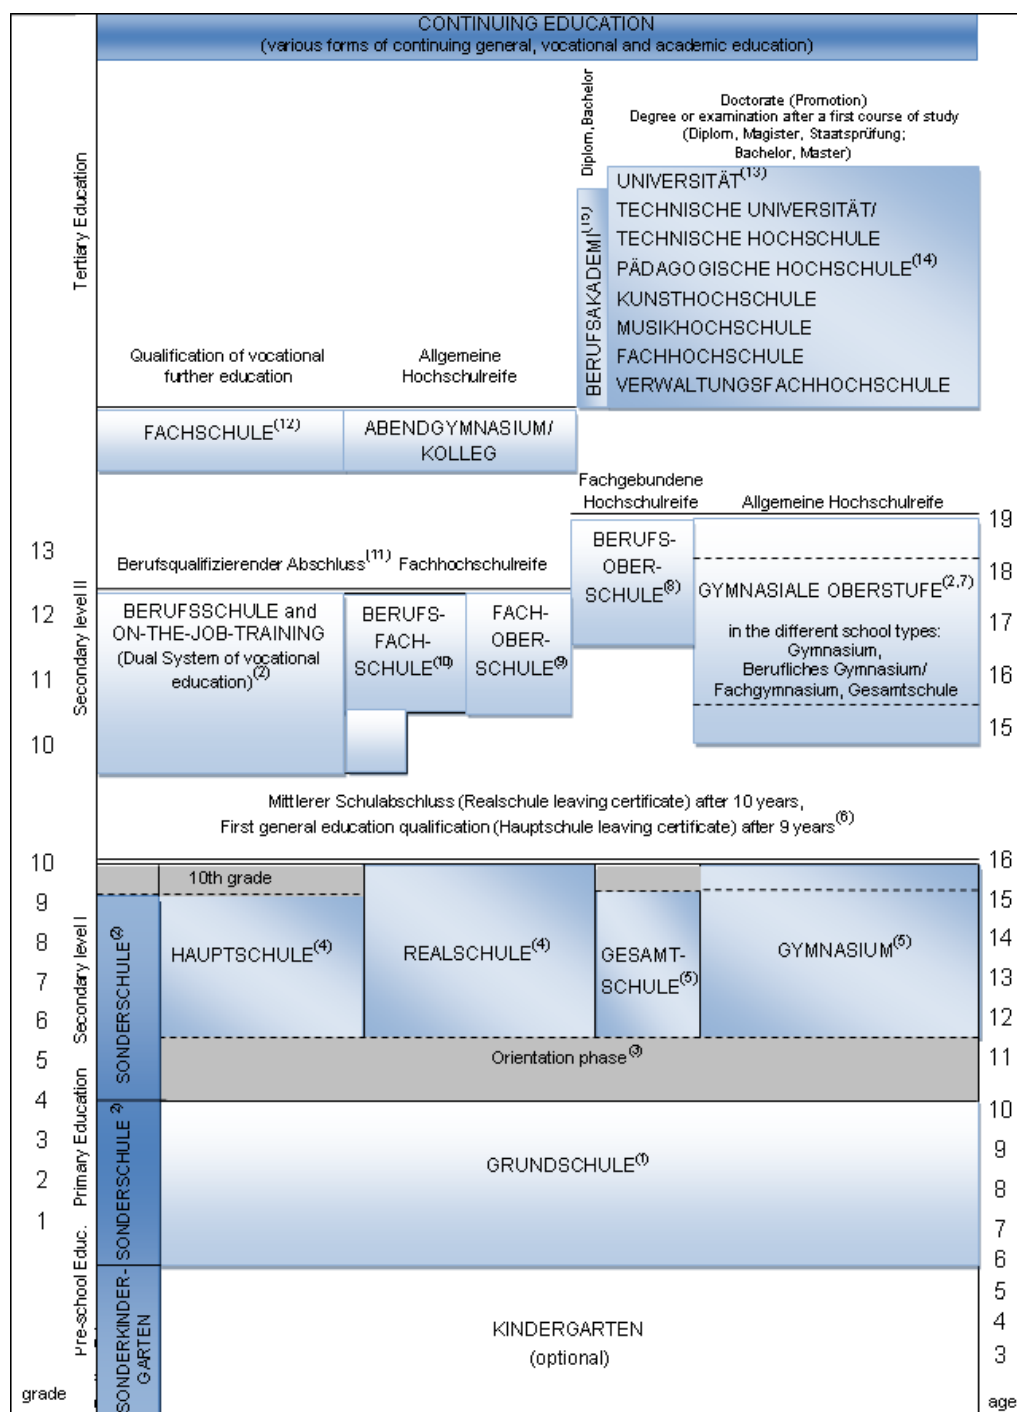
CONTINUING EDUCATION
(various forms of continuing general, vocational and academic education)

Tertiary Education

Diplom, Bachelor

Doctorate (Promotion)
Degree or examination after a first course of study
(Diplom, Magister, Staatsprüfung;
Bachelor, Master)

BERUFSAKADEMIE$^{(15)}$

UNIVERSITÄT$^{(13)}$
TECHNISCHE UNIVERSITÄT/
TECHNISCHE HOCHSCHULE
PÄDAGOGISCHE HOCHSCHULE$^{(14)}$
KUNSTHOCHSCHULE
MUSIKHOCHSCHULE
FACHHOCHSCHULE
VERWALTUNGSFACHHOCHSCHULE

Qualification of vocational further education

Allgemeine Hochschulreife

FACHSCHULE$^{(12)}$

ABENDGYMNASIUM/ KOLLEG

Fachgebundene Hochschulreife

Allgemeine Hochschulreife

19

13

Berufsqualifizierender Abschluss$^{(11)}$ Fachhochschulreife

BERUFS-OBER-SCHULE$^{(8)}$

18

Secondary level II

12

BERUFSSCHULE and ON-THE-JOB-TRAINING (Dual System of vocational education)$^{(2)}$

BERUFS-FACH-SCHULE$^{(10)}$

FACH-OBER-SCHULE$^{(9)}$

GYMNASIALE OBERSTUFE$^{(2,7)}$

17

in the different school types: Gymnasium, Berufliches Gymnasium/ Fachgymnasium, Gesamtschule

11

16

10

15

Mittlerer Schulabschluss (Realschule leaving certificate) after 10 years,
First general education qualification (Hauptschule leaving certificate) after 9 years$^{(6)}$

10

16

10th grade

9

15

8

14

Secondary level I

SONDERSCHULE$^{(2)}$

HAUPTSCHULE$^{(4)}$

REALSCHULE$^{(4)}$

GESAMT-SCHULE$^{(5)}$

GYMNASIUM$^{(5)}$

7

13

6

12

5

Orientation phase$^{(3)}$

11

4

10

Primary Education

SONDERSCHULE$^{(2)}$

3

9

GRUNDSCHULE$^{(1)}$

2

8

1

7

6

Pre-school Educ.

SONDERKINDER-GARTEN

KINDERGARTEN
(optional)

5

4

3

grade

age